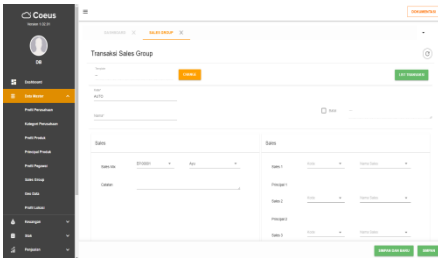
Coeus
Version 1.0.31

DB

Dashboard
Data Master
Profil Perusahaan
Kategori Perusahaan
Profil Produk
Principal Produk
Profil Pegawai
Sales Group
Unit Data
Profil Lokasi
Keuangan
Stok
Penjualan

≡

DASHBOARD ✕ SALES GROUP ✕

DOKUMENTASI

Transaksi Sales Group

Nomor
--

CARIKA

LIST TRANSAKSI

Kode
AUTO

Nama

Status

Sales

Sales

Berlaku
01/2020
Sep

Catatan

Sales 1
Kode
Nama Sales

Principal 1

Sales 2
Kode
Nama Sales

Principal 2

Sales 3
Kode
Nama Sales

SIMPAN DAN BARU
SIMPAN